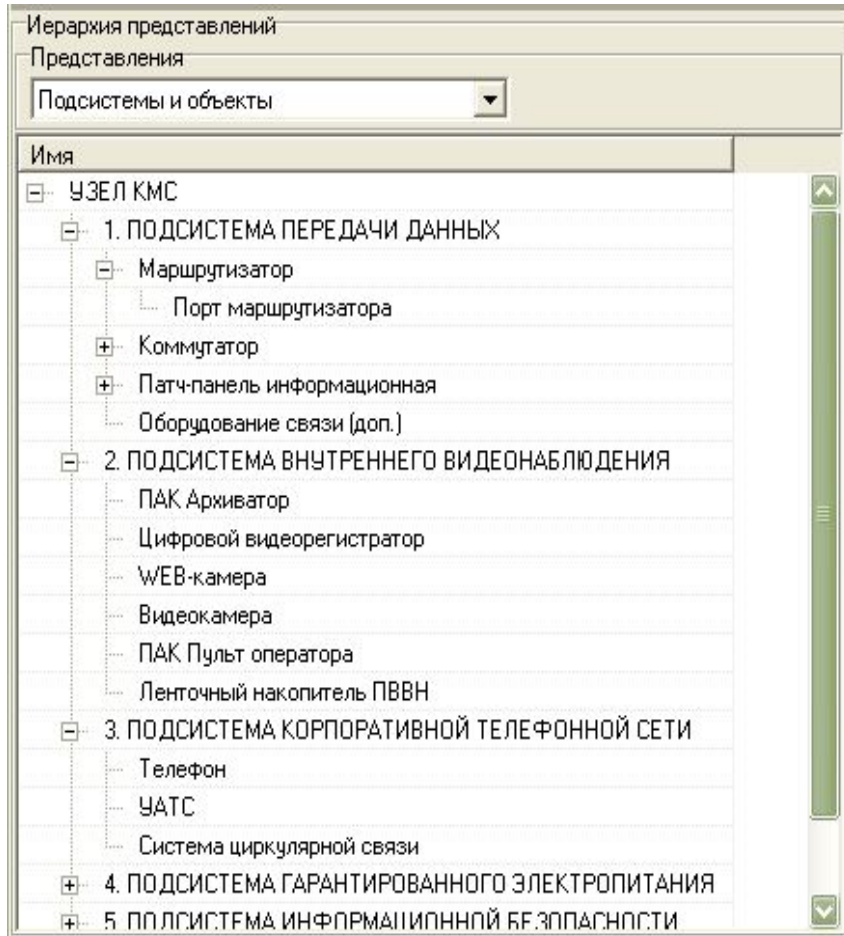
Иерархия представлений
Представления
Подсистемы и объекты
Имя
УЗЕЛ КМС
1. ПОДСИСТЕМА ПЕРЕДАЧИ ДАННЫХ
Маршрутизатор
Порт маршрутизатора
Коммутатор
Патч-панель информационная
Оборудование связи (доп.)
2. ПОДСИСТЕМА ВНУТРЕННЕГО ВИДЕОНАБЛЮДЕНИЯ
ПАК Архиватор
Цифровой видеорегистратор
WEB-камера
Видеокамера
ПАК Пульт оператора
Ленточный накопитель ПВВН
3. ПОДСИСТЕМА КОРПОРАТИВНОЙ ТЕЛЕФОННОЙ СЕТИ
Телефон
УАТС
Система циркулярной связи
4. ПОДСИСТЕМА ГАРАНТИРОВАННОГО ЭЛЕКТРОПИТАНИЯ
5. ПОДСИСТЕМА ИНФОРМАЦИОННОЙ БЕЗОПАСНОСТИ